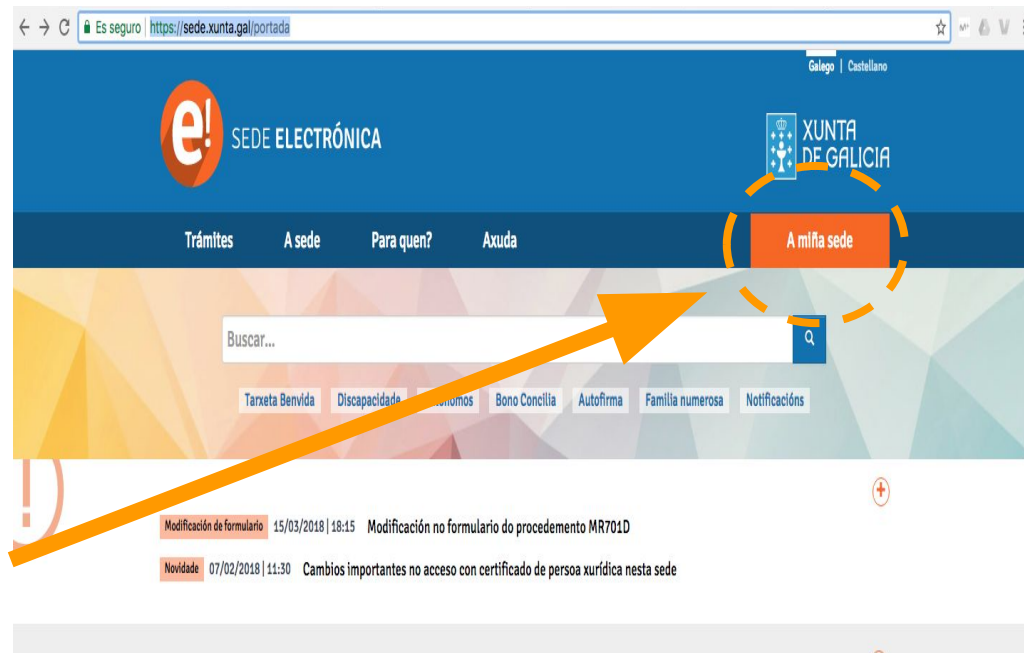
Es seguro | https://sede.xunta.gal/portada

Galego | Castellano

e! SEDE ELECTRÓNICA

XUNTA DE GALICIA

Trámites A sede Para quen? Axuda A miña sede

Buscar...

Tarxeta Benvida Discapacidade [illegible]nomos Bono Concilia Autofirma Familia numerosa Notificacións

Modificación de formulario 15/03/2018 | 18:15 Modificación no formulario do procedemento MR701D

Novidade 07/02/2018 | 11:30 Cambios importantes no acceso con certificado de persoa xurídica nesta sede